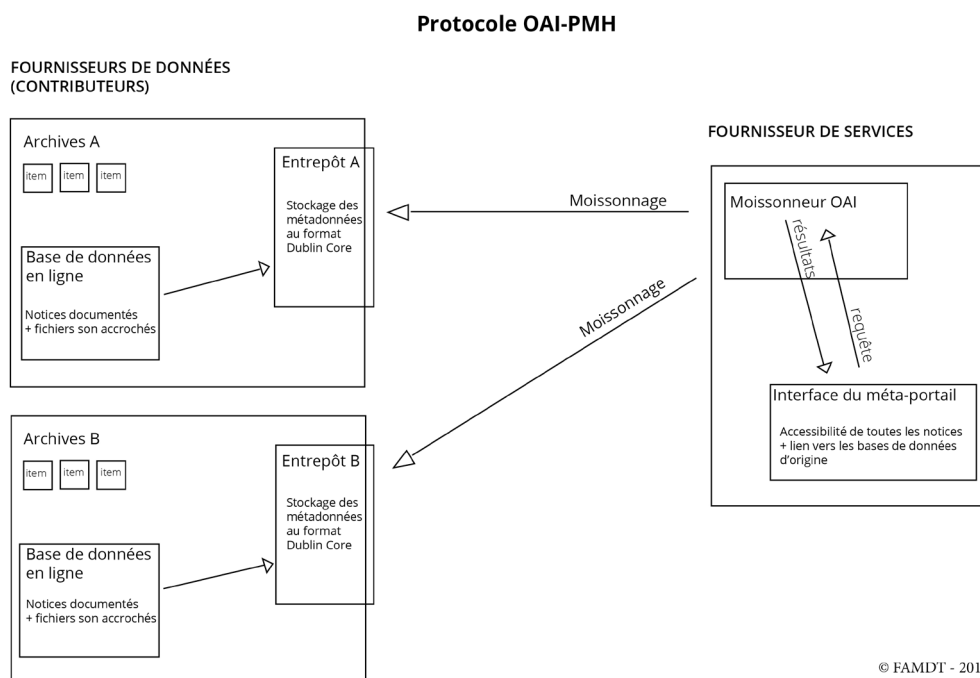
Protocole OAI-PMH

FOURNISSEURS DE DONNÉES
(CONTRIBUTEURS)

Archives A

item item item

Entrepôt A

Stockage des métadonnées au format Dublin Core

Base de données en ligne

Notices documentés + fichiers son accrochés

Moissonnage

FOURNISSEUR DE SERVICES

Moissonneur OAI

résultats

requête

Moissonnage

Interface du méta-portail

Accessibilité de toutes les notices + lien vers les bases de données d'origine

Archives B

item item item

Entrepôt B

Stockage des métadonnées au format Dublin Core

Base de données en ligne

Notices documentés + fichiers son accrochés

© FAMDT - 201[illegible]